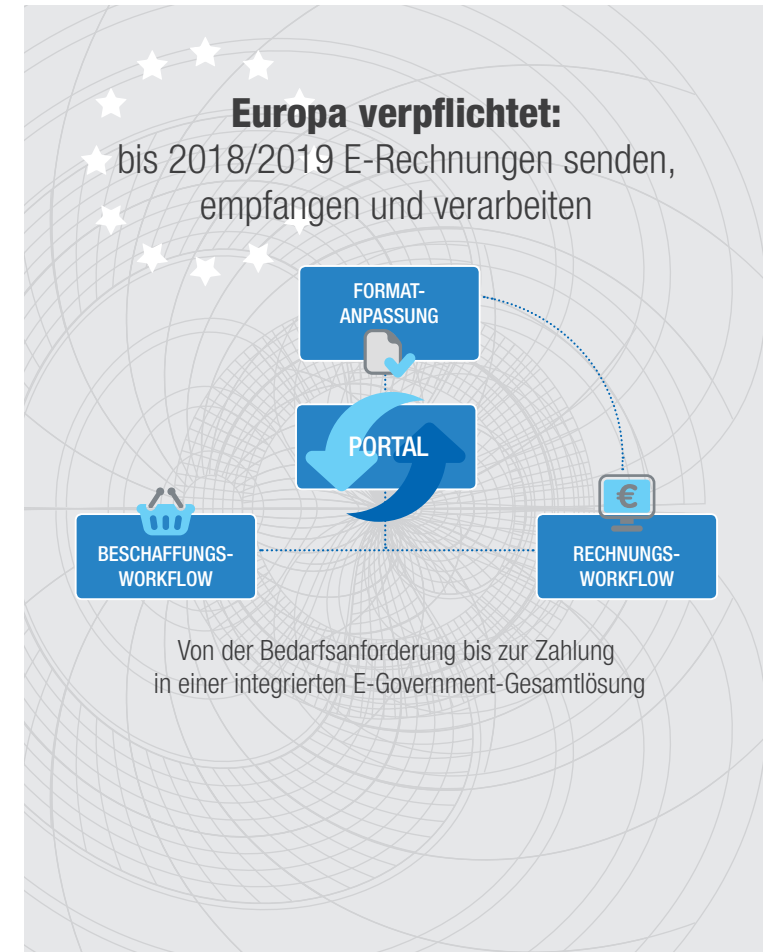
Europa verpflichtet:
bis 2018/2019 E-Rechnungen senden, empfangen und verarbeiten

FORMAT-ANPASSUNG

PORTAL

€

BESCHAFFUNGS-WORKFLOW

RECHNUNGS-WORKFLOW

Von der Bedarfsanforderung bis zur Zahlung in einer integrierten E-Government-Gesamtlösung